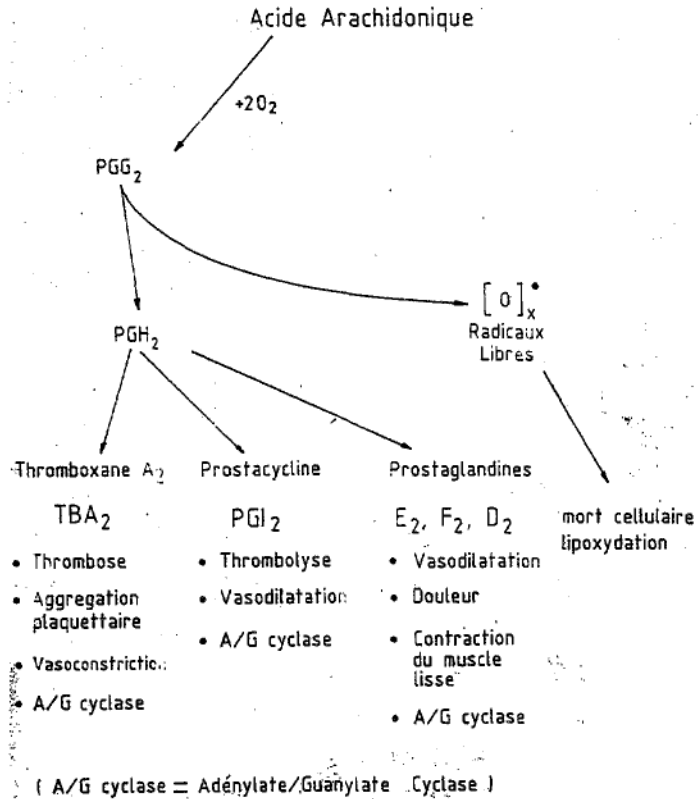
Acide Arachidonique

$+2O_2$

$PGG_2$

$PGH_2$

$[O]_x^{\bullet}$
Radicaux
Libres

Thromboxane $A_2$

$TBA_2$

• Thrombose
• Aggregation plaquettaire
• Vasoconstrictic:
• A/G cyclase

Prostacycline

$PGI_2$

• Thrombolyse
• Vasodilatatior
• A/G cyclase

Prostaglandines

$E_2$, $F_2$, $D_2$

• Vasodilatation
• Douleur
• Contraction du muscle lisse
• A/G cyclase

mort cellulaire
lipoxydation

( A/G cyclase = Adénylate/Guanylate Cyclase )